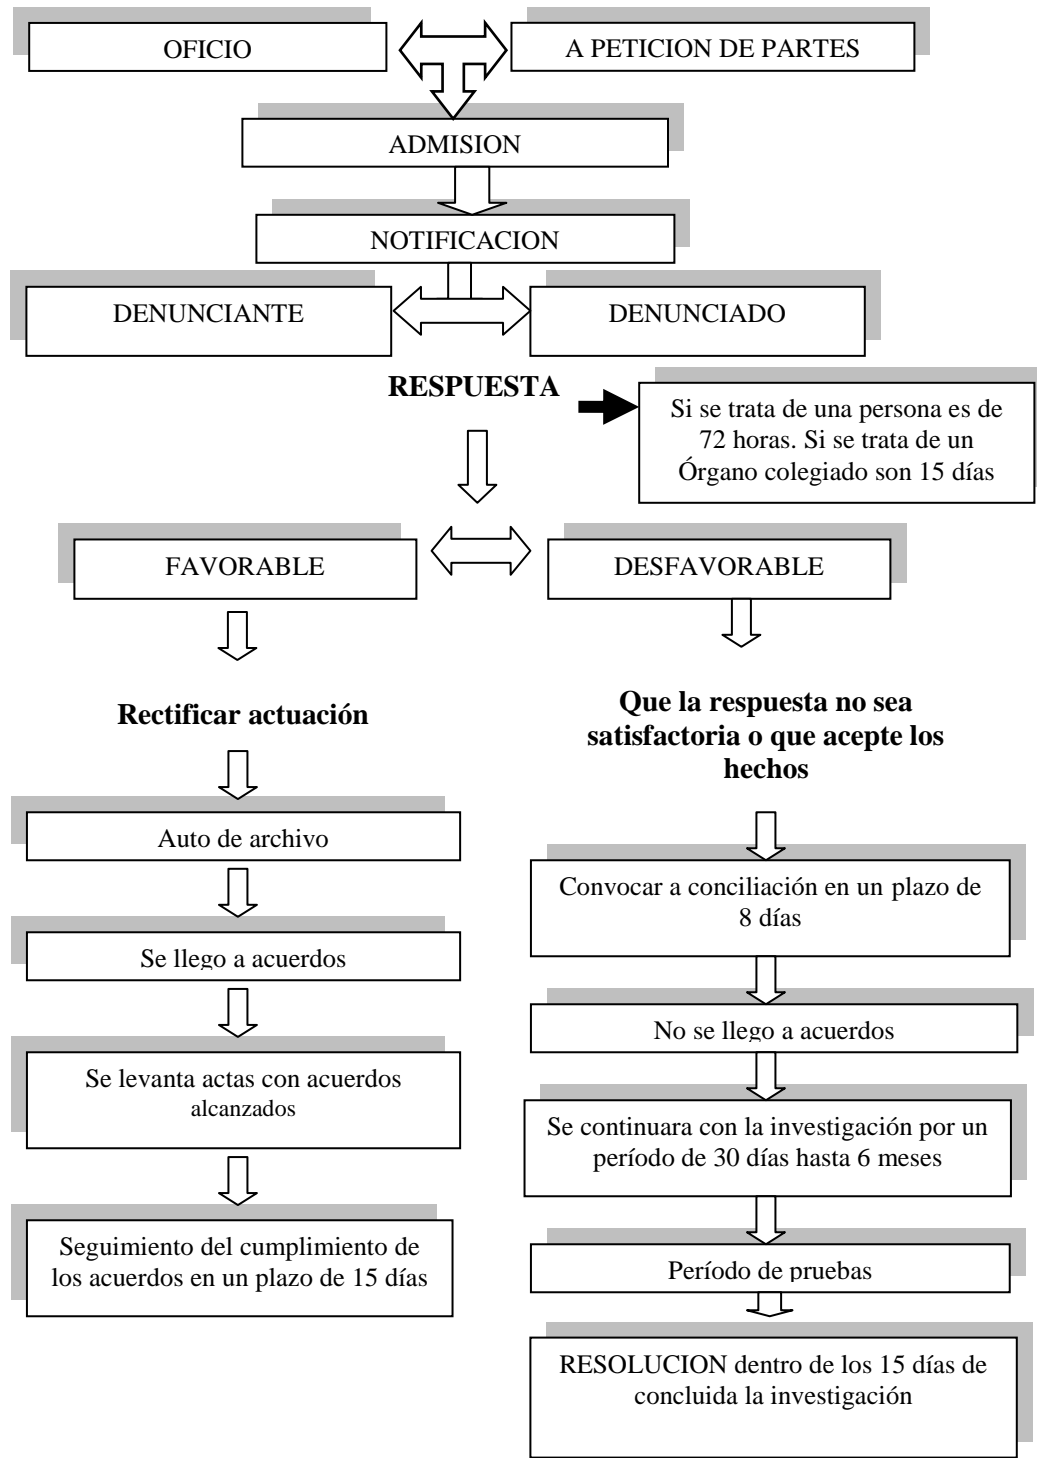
OFICIO

A PETICION DE PARTES

ADMISION

NOTIFICACION

DENUNCIANTE

DENUNCIADO

**RESPUESTA**

Si se trata de una persona es de 72 horas. Si se trata de un Órgano colegiado son 15 días

FAVORABLE

DESFAVORABLE

**Rectificar actuación**

Auto de archivo

Se llego a acuerdos

Se levanta actas con acuerdos alcanzados

Seguimiento del cumplimiento de los acuerdos en un plazo de 15 días

**Que la respuesta no sea satisfactoria o que acepte los hechos**

Convocar a conciliación en un plazo de 8 días

No se llego a acuerdos

Se continuara con la investigación por un período de 30 días hasta 6 meses

Período de pruebas

RESOLUCION dentro de los 15 días de concluida la investigación